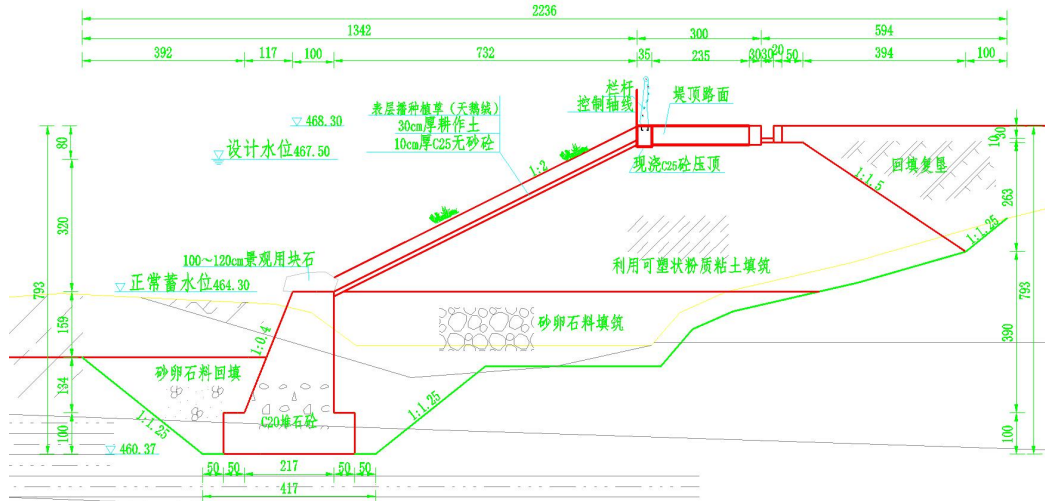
2236
1342
300
594
392
117
100
732
35
235
30
30
20
50
394
100
栏杆
控制轴线
堤顶路面
表层播种植草（天鹅绒）
30cm厚耕作土
10cm厚C25无砂砼
468.30
设计水位467.50
1:2
现浇C25砼压顶
回填复垦
1:1.5
1:1.25
100~120cm景观用块石
利用可塑状粉质粘土填筑
正常蓄水位464.30
砂卵石料填筑
1:0.4
砂卵石料回填
1:1.25
1:1.25
C20埋石砼
460.37
80
320
793
159
134
100
10
30
263
793
390
100
50
50
217
50
50
417